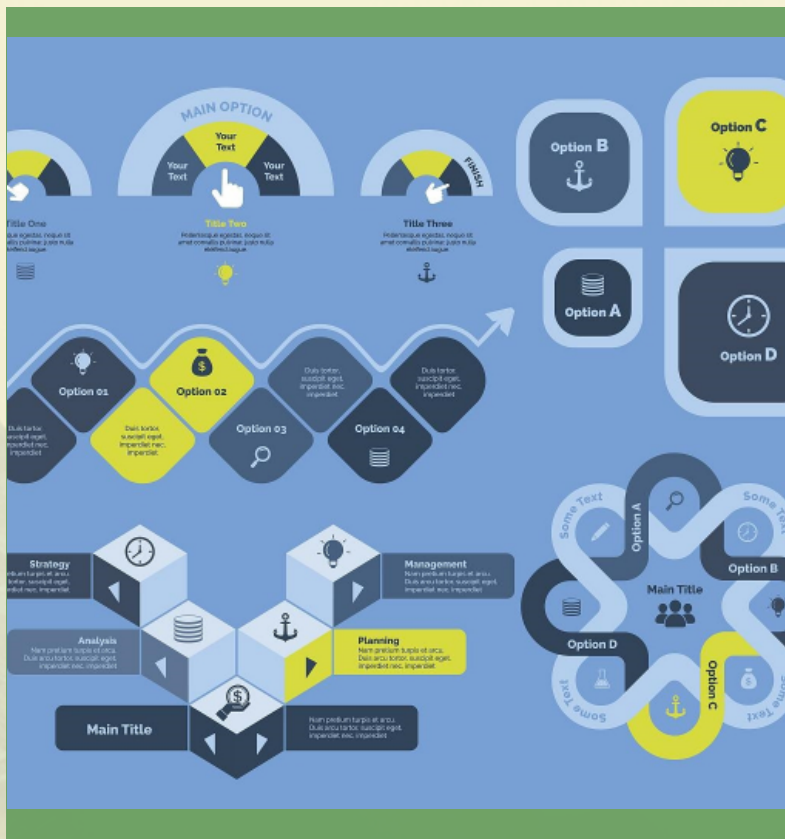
MAIN OPTION

Your Text

Your Text

Your Text

FINISH

Title One

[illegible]

Title Two

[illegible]

Title Three

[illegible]

Option B

Option C

Option A

Option D

Option 01

Option 02

Option 03

Option 04

Duis tortor, suscipit eget, imperdiet nec, imperdiet

Duis tortor, suscipit eget, imperdiet nec, imperdiet

Duis tortor, suscipit eget, imperdiet nec, imperdiet

Duis tortor, suscipit eget, imperdiet nec, imperdiet

Strategy

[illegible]

Management

Nam pretium turpis et arcu. Duis arcu tortor, suscipit eget, imperdiet nec, imperdiet

Analysis

Nam pretium turpis et arcu. Duis arcu tortor, suscipit eget, imperdiet nec, imperdiet

Planning

Nam pretium turpis et arcu. Duis arcu tortor, suscipit eget, imperdiet nec, imperdiet

Main Title

Nam pretium turpis et arcu. Duis arcu tortor, suscipit eget, imperdiet nec, imperdiet

Some Text

Some Text

Some Text

Some Text

Option A

Option B

Option C

Option D

Main Title